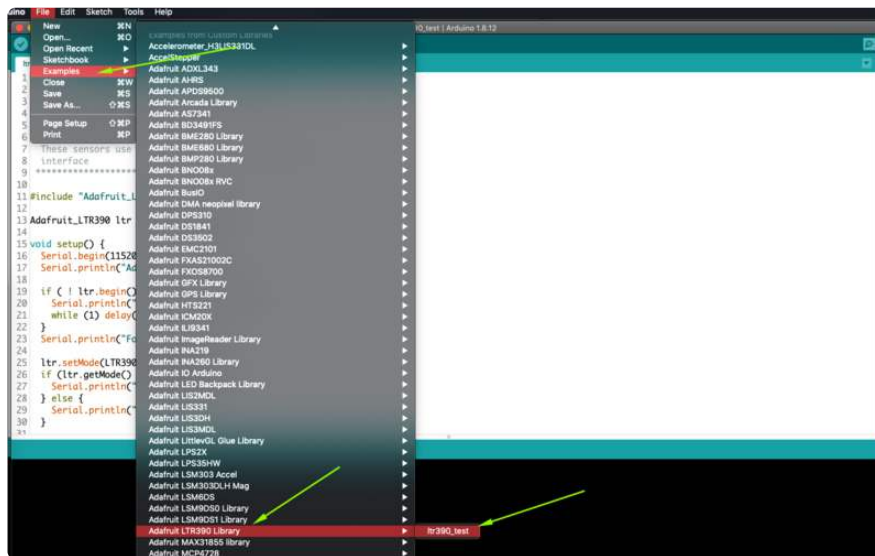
uino File Edit Sketch Tools Help

New ⌘N
Open... ⌘O
Open Recent
Sketchbook
Examples
Close ⌘W
Save ⌘S
Save As... ⇧⌘S
Page Setup ⇧⌘P
Print ⌘P

0_test | Arduino 1.8.12

Examples from Custom Libraries
Accelerometer_H3LIS331DL
AccelStepper
Adafruit ADXL343
Adafruit AHRS
Adafruit APDS9500
Adafruit AS7341
Adafruit BD3491FS
Adafruit BME280 Library
Adafruit BME680 Library
Adafruit BMP280 Library
Adafruit BNO08x
Adafruit BNO08x RVC
Adafruit BusIO
Adafruit DMA neopixel library
Adafruit DPS310
Adafruit DS1841
Adafruit DS3502
Adafruit EMC2101
Adafruit FXAS21002C
Adafruit FXOS8700
Adafruit GFX Library
Adafruit GPS Library
Adafruit HTS221
Adafruit ICM20X
Adafruit ILI9341
Adafruit ImageReader Library
Adafruit INA219
Adafruit INA260 Library
Adafruit IO Arduino
Adafruit LED Backpack Library
Adafruit LIS2MDL
Adafruit LIS331
Adafruit LIS3DH
Adafruit LIS3MDL
Adafruit LittlevGL Glue Library
Adafruit LPS2X
Adafruit LPS35HW
Adafruit LSM303 Accel
Adafruit LSM303DLH Mag
Adafruit LSM6DS
Adafruit LSM9DS0 Library
Adafruit LSM9DS1 Library
Adafruit LTR390 Library
Adafruit MAX31855 library
Adafruit MCP4728

ltr390_test

1
2
3
4
5
6
7 These sensors use
8 interface
9 ********************
10
11 #include "Adafruit_L
12
13 Adafruit_LTR390 ltr
14
15 void setup() {
16 Serial.begin(11520
17 Serial.println("Ad
18
19 if ( ! ltr.begin()
20 Serial.println("
21 while (1) delay(
22 }
23 Serial.println("Fo
24
25 ltr.setMode(LTR390
26 if (ltr.getMode()
27 Serial.println("
28 } else {
29 Serial.println("
30 }